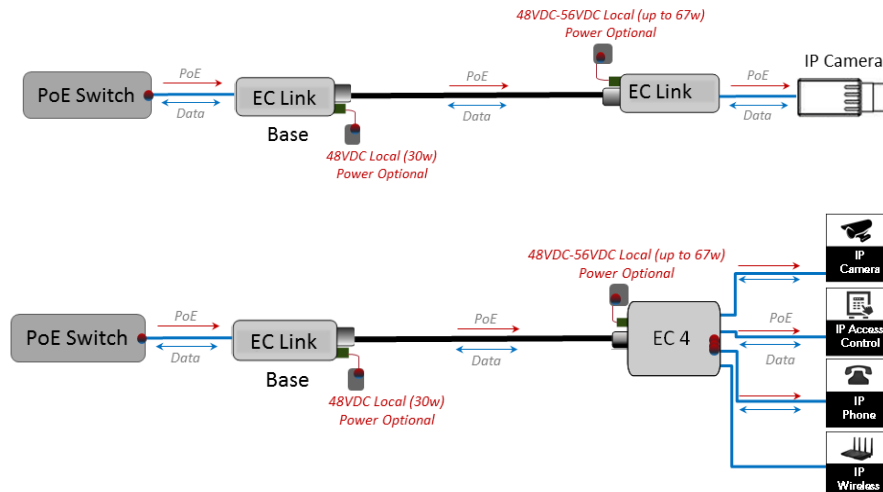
48VDC-56VDC Local (up to 67w)
Power Optional

PoE Switch

PoE
Data

EC Link
Base

PoE
Data

EC Link

PoE
Data

IP Camera

48VDC Local (30w)
Power Optional

48VDC-56VDC Local (up to 67w)
Power Optional

PoE Switch

PoE
Data

EC Link
Base

PoE
Data

EC 4

PoE
Data

IP
Camera

IP Access
Control

IP
Phone

IP
Wireless

48VDC Local (30w)
Power Optional